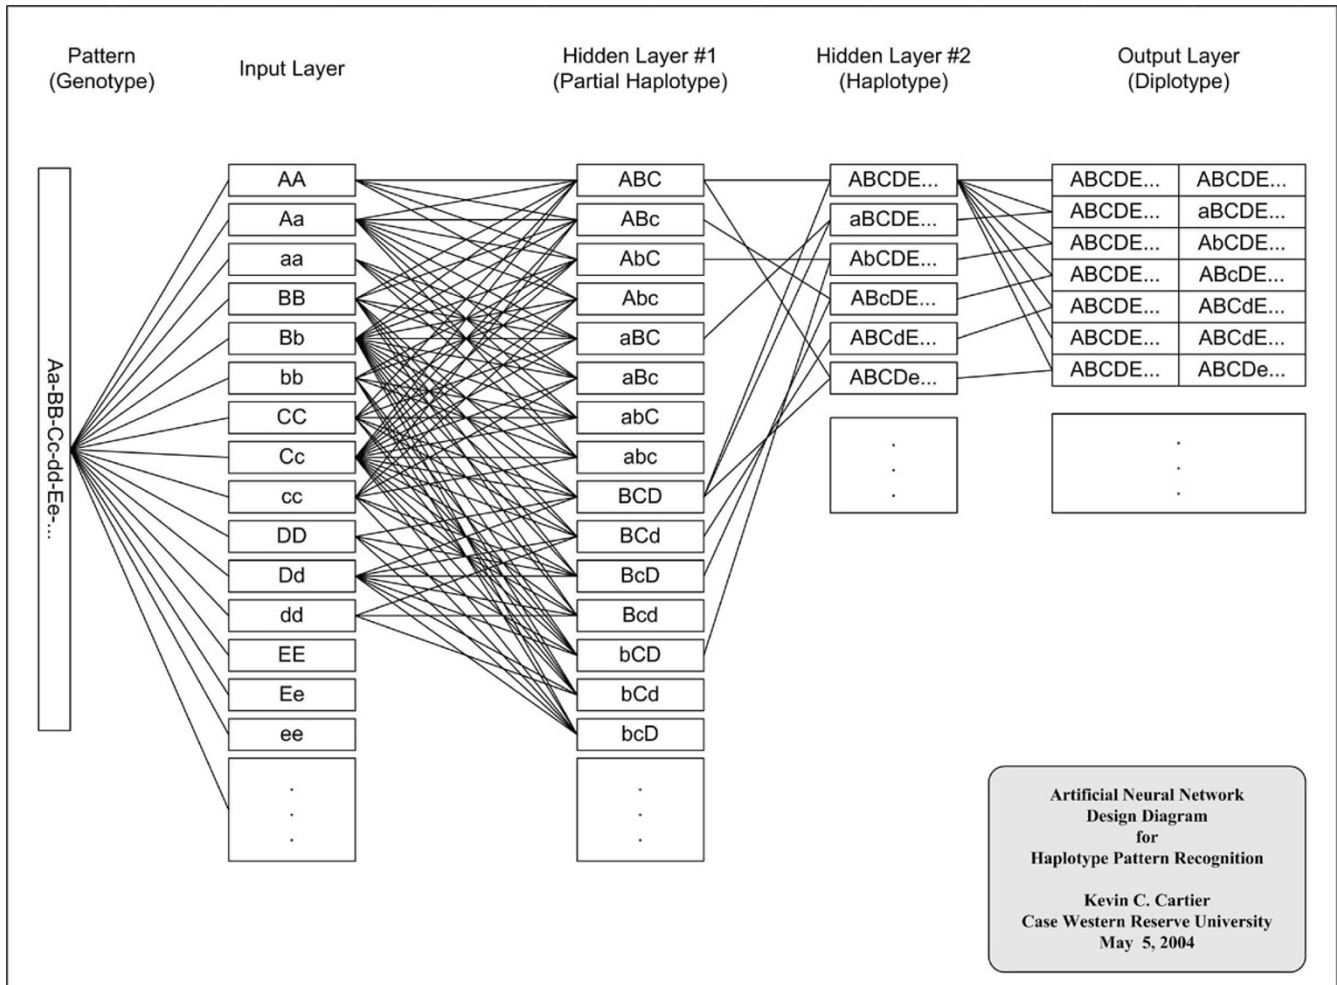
Pattern (Genotype)

Input Layer

Hidden Layer #1 (Partial Haplotype)

Hidden Layer #2 (Haplotype)

Output Layer (Diplotype)

Aa-BB-Cc-dd-Ee...

AA
Aa
aa
BB
Bb
bb
CC
Cc
cc
DD
Dd
dd
EE
Ee
ee
. . .

ABC
ABc
AbC
Abc
aBC
aBc
abC
abc
BCD
BCd
BcD
Bcd
bCD
bCd
bcD
. . .

ABCDE...
aBCDE...
AbCDE...
ABcDE...
ABCdE...
ABCDe...
. . .

| ABCDE... | ABCDE... |
|---|---|
| ABCDE... | aBCDE... |
| ABCDE... | AbCDE... |
| ABCDE... | ABcDE... |
| ABCDE... | ABCdE... |
| ABCDE... | ABCdE... |
| ABCDE... | ABCDe... |

. . .

Artificial Neural Network
Design Diagram
for
Haplotype Pattern Recognition

Kevin C. Cartier
Case Western Reserve University
May 5, 2004